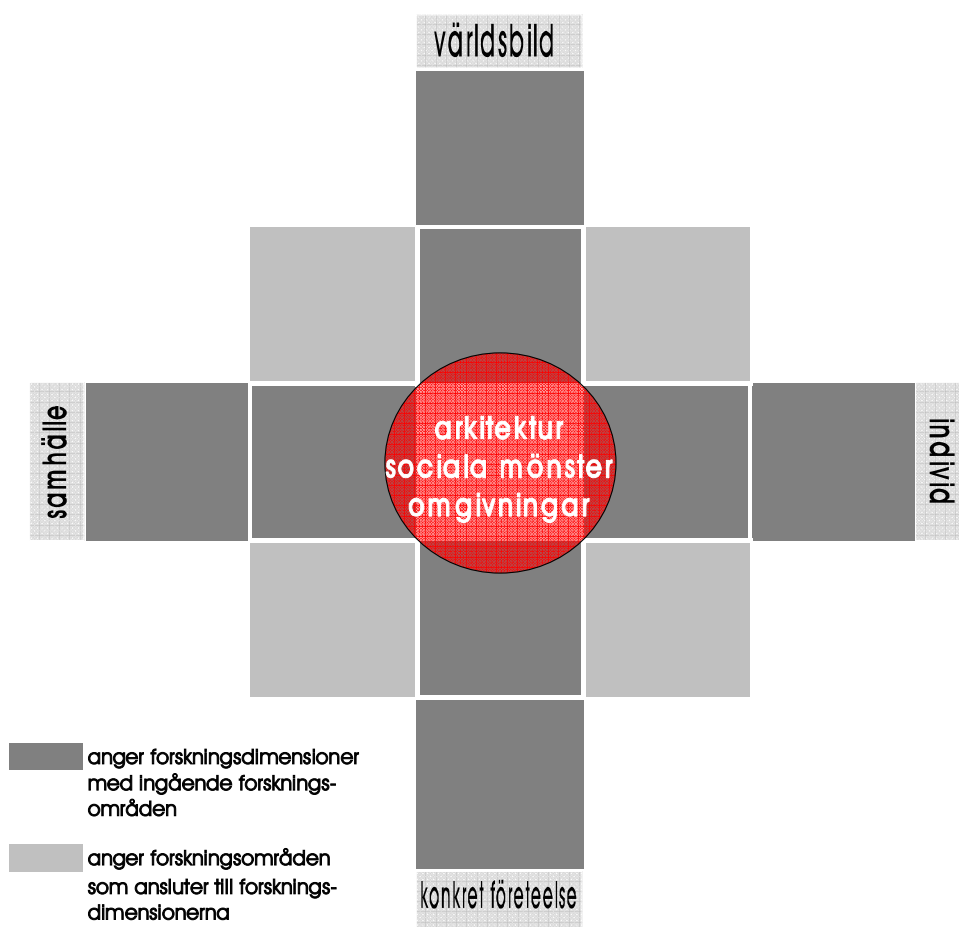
världsbild

samhälle

arkitektur
sociala mönster
omgivningar

individ

konkret företeelse

anger forskningsdimensioner med ingående forskningsområden

anger forskningsområden som ansluter till forskningsdimensionerna